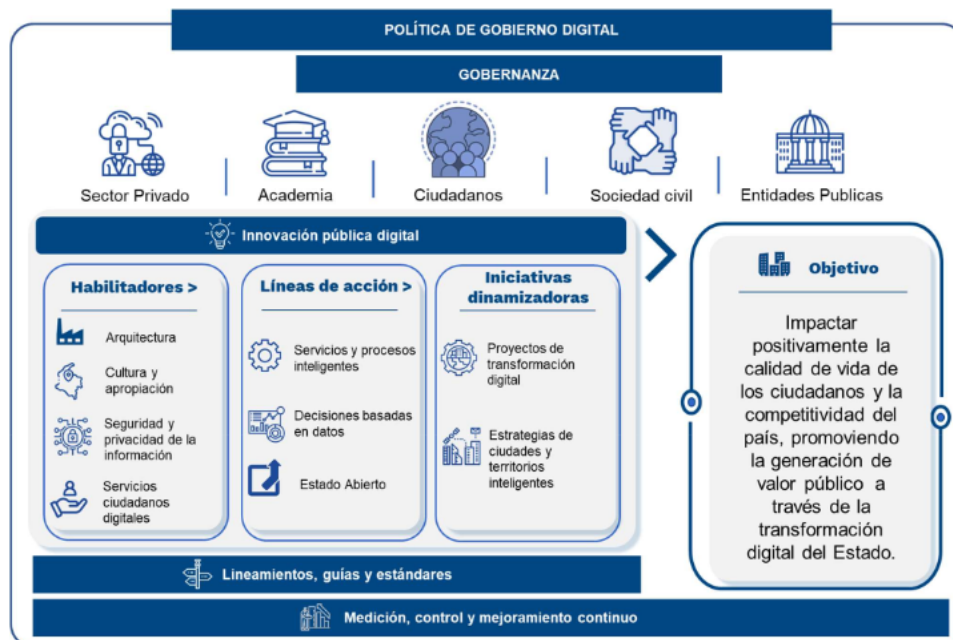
POLÍTICA DE GOBIERNO DIGITAL

GOBERNANZA

Sector Privado

Academia

Ciudadanos

Sociedad civil

Entidades Publicas

Innovación pública digital

Habilitadores >

Arquitectura

Cultura y apropiación

Seguridad y privacidad de la información

Servicios ciudadanos digitales

Líneas de acción >

Servicios y procesos inteligentes

Decisiones basadas en datos

Estado Abierto

Iniciativas dinamizadoras

Proyectos de transformación digital

Estrategias de ciudades y territorios inteligentes

Objetivo

Impactar positivamente la calidad de vida de los ciudadanos y la competitividad del país, promoviendo la generación de valor público a través de la transformación digital del Estado.

Lineamientos, guías y estándares

Medición, control y mejoramiento continuo